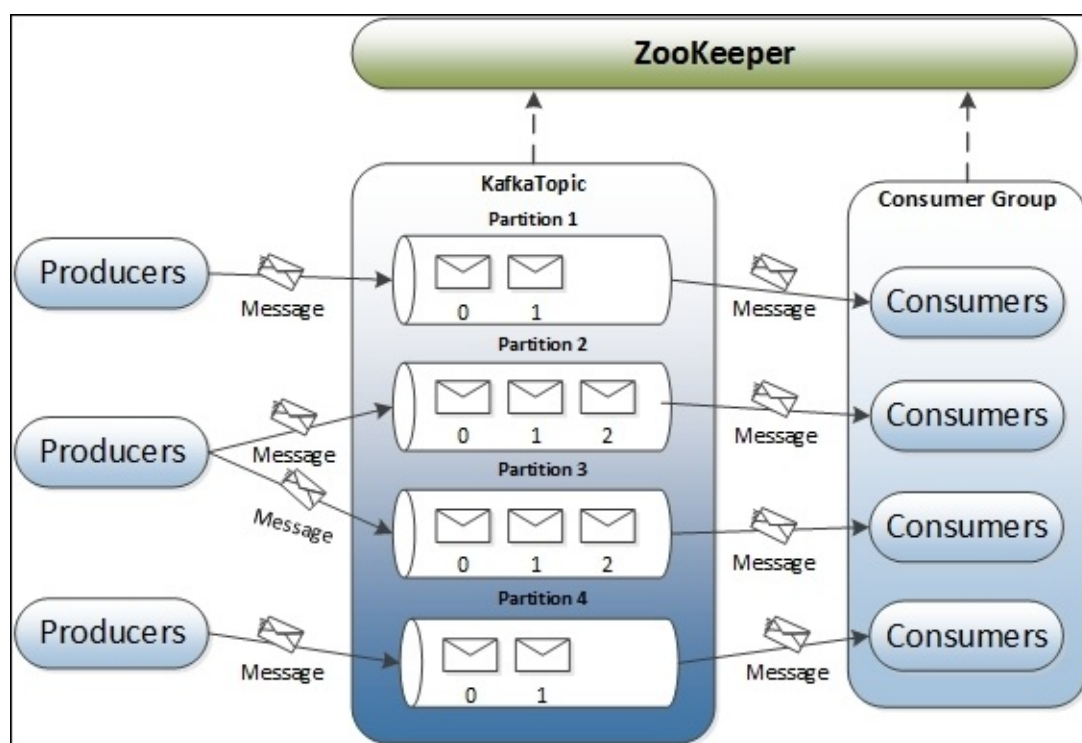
ZooKeeper

KafkaTopic

Consumer Group

Partition 1

Producers

Message

0 1

Message

Consumers

Partition 2

Producers

Message

0 1 2

Message

Consumers

Message

Partition 3

0 1 2

Message

Consumers

Partition 4

Producers

Message

0 1

Message

Consumers